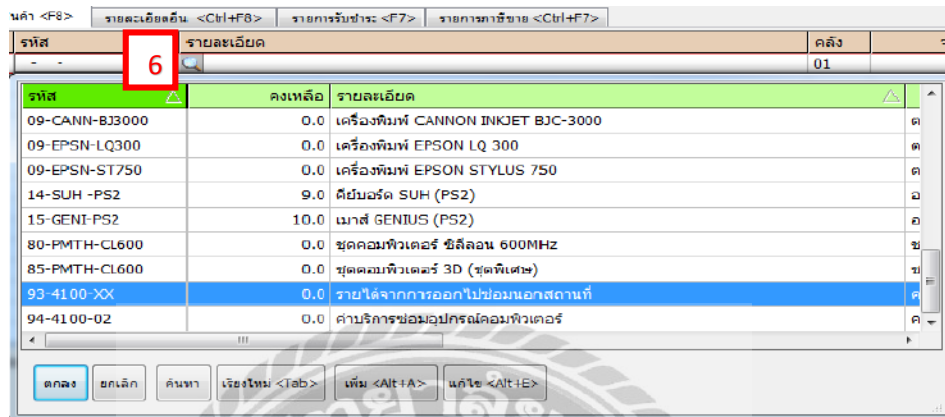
นค้า <F8> | รายละเอียดอื่น <Ctrl+F8> | รายการรับชำระ <F7> | รายการภาษีขาย <Ctrl+F7>

| รหัส | รายละเอียด | คลัง |
|---|---|---|
| - - | | 01 |

6

| รหัส | คงเหลือ | รายละเอียด | |
|---|---|---|---|
| 09-CANN-BJ3000 | 0.0 | เครื่องพิมพ์ CANNON INKJET BJC-3000 | ต |
| 09-EPSN-LQ300 | 0.0 | เครื่องพิมพ์ EPSON LQ 300 | ต |
| 09-EPSN-ST750 | 0.0 | เครื่องพิมพ์ EPSON STYLUS 750 | ต |
| 14-SUH -PS2 | 9.0 | คีย์บอร์ด SUH (PS2) | อ |
| 15-GENI-PS2 | 10.0 | เมาส์ GENIUS (PS2) | อ |
| 80-PMTH-CL600 | 0.0 | ชุดคอมพิวเตอร์ ซีลีลอน 600MHz | ช |
| 85-PMTH-CL600 | 0.0 | ชุดคอมพิวเตอร์ 3D (ชุดพิเศษ) | ช |
| 93-4100-XX | 0.0 | รายได้จากการออกไปซ่อมนอกสถานที่ | ค |
| 94-4100-02 | 0.0 | ค่าบริการซ่อมอุปกรณ์คอมพิวเตอร์ | ค |

ตกลง | ยกเลิก | ค้นหา | เรียงใหม่ <Tab> | เพิ่ม <Alt+A> | แก้ไข <Alt+E>